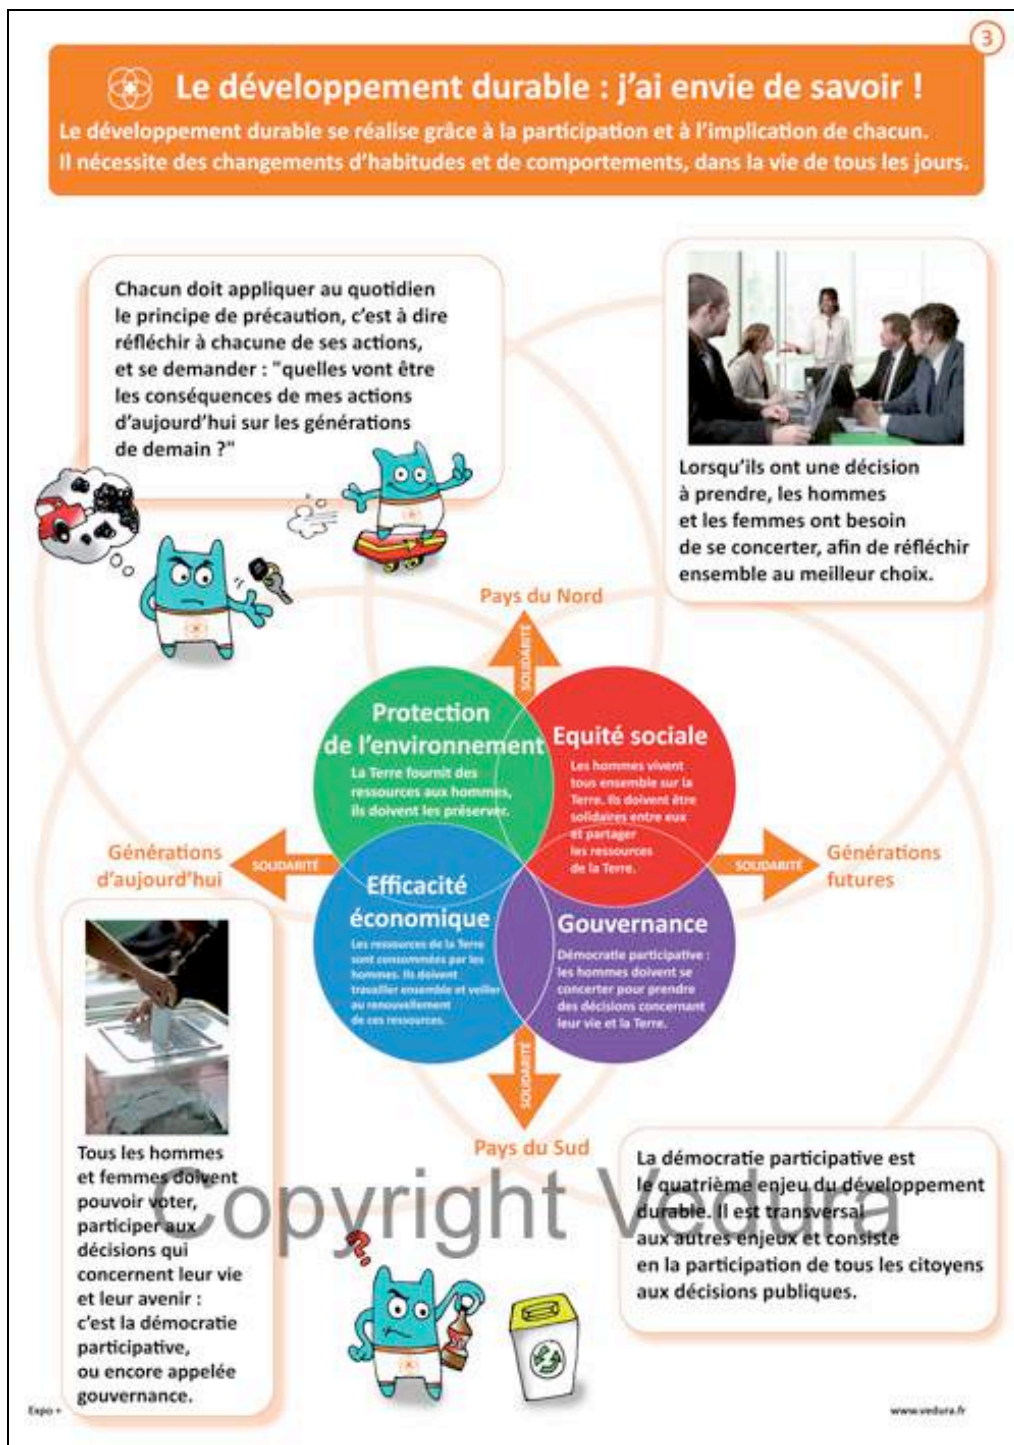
3

Le développement durable : j'ai envie de savoir !

Le développement durable se réalise grâce à la participation et à l'implication de chacun. Il nécessite des changements d'habitudes et de comportements, dans la vie de tous les jours.

Chacun doit appliquer au quotidien le principe de précaution, c'est à dire réfléchir à chacune de ses actions, et se demander : "quelles vont être les conséquences de mes actions d'aujourd'hui sur les générations de demain ?"

Lorsqu'ils ont une décision à prendre, les hommes et les femmes ont besoin de se concerter, afin de réfléchir ensemble au meilleur choix.

Pays du Nord

SOLIDARITÉ

Protection de l'environnement

La Terre fournit des ressources aux hommes, ils doivent les préserver.

Equité sociale

Les hommes vivent tous ensemble sur la Terre. Ils doivent être solidaires entre eux et partager les ressources de la Terre.

Générations d'aujourd'hui

SOLIDARITÉ

SOLIDARITÉ

Générations futures

Efficacité économique

Les ressources de la Terre sont consommées par les hommes. Ils doivent travailler ensemble et veiller au renouvellement de ces ressources.

Gouvernance

Démocratie participative : les hommes doivent se concerter pour prendre des décisions concernant leur vie et la Terre.

SOLIDARITÉ

Pays du Sud

Tous les hommes et femmes doivent pouvoir voter, participer aux décisions qui concernent leur vie et leur avenir : c'est la démocratie participative, ou encore appelée gouvernance.

La démocratie participative est le quatrième enjeu du développement durable. Il est transversal aux autres enjeux et consiste en la participation de tous les citoyens aux décisions publiques.

Copyright Vedura

Expo +

www.vedura.fr